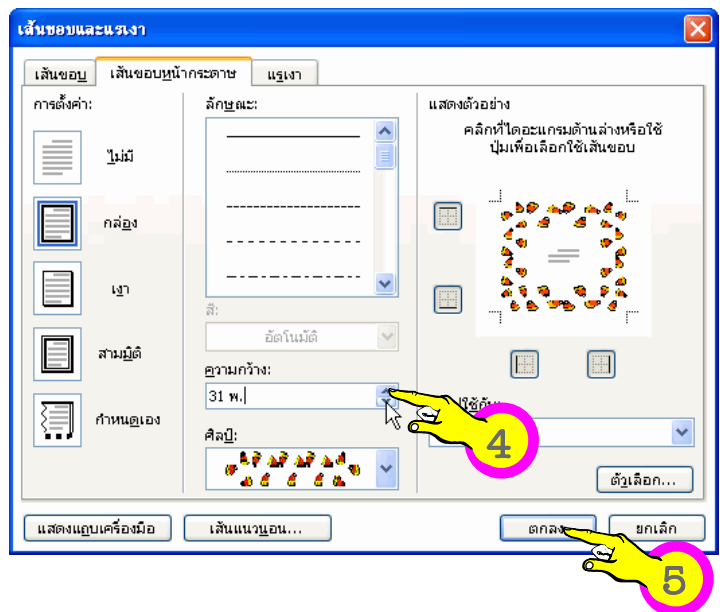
เส้นขอบและแรเงา

เส้นขอบ | เส้นขอบหน้ากระดาษ | แรเงา

การตั้งค่า:

ไม่มี

กล่อง

เงา

สามมิติ

กำหนดเอง

ลักษณะ:

สี:

อัตโนมัติ

ความกว้าง:

31 พ.

ศิลป์:

แสดงตัวอย่าง

คลิกที่ไดอะแกรมด้านล่างหรือใช้ปุ่มเพื่อเลือกใช้เส้นขอบ

ใช้กับ:

4

ตัวเลือก...

แสดงแถบเครื่องมือ

เส้นแนวนอน...

ตกลง

ยกเลิก

5